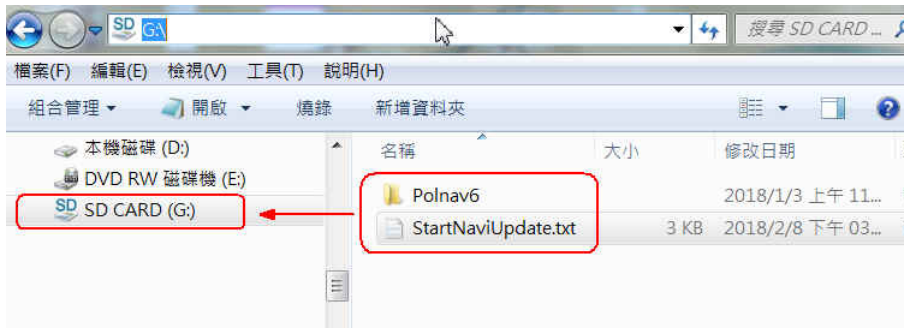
G:\

搜尋 SD CARD ...

檔案(F) 編輯(E) 檢視(V) 工具(T) 說明(H)

組合管理 ▾ 開啟 ▾ 燒錄 新增資料夾

本機磁碟 (D:)
DVD RW 磁碟機 (E:)
SD CARD (G:)

| 名稱 | 大小 | 修改日期 |
|---|---|---|
| Polnav6 | | 2018/1/3 上午 11... |
| StartNaviUpdate.txt | 3 KB | 2018/2/8 下午 03... |